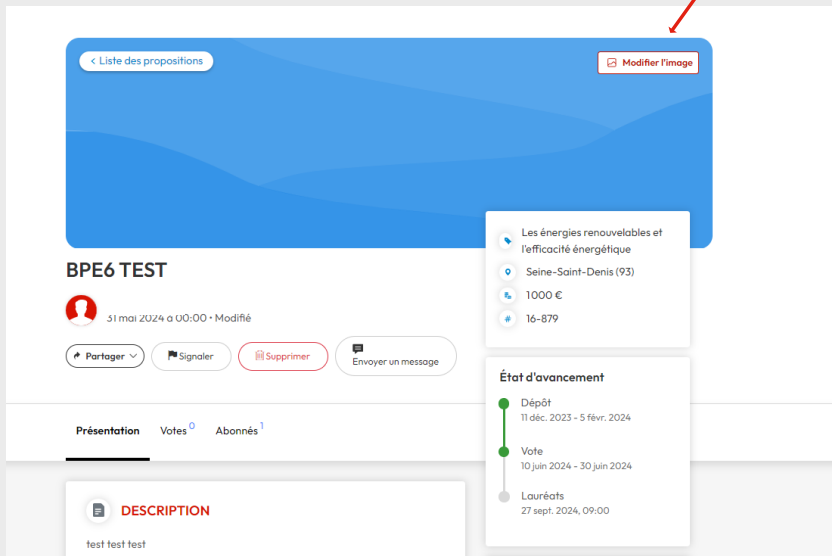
< Liste des propositions

Modifier l'image

BPE6 TEST

31 mai 2024 à 00:00 • Modifié

Partager

Signaler

Supprimer

Envoyer un message

Les énergies renouvelables et l'efficacité énergétique

Seine-Saint-Denis (93)

1000 €

16-879

État d'avancement

Dépôt
11 déc. 2023 - 5 févr. 2024

Vote
10 juin 2024 - 30 juin 2024

Lauréats
27 sept. 2024, 09:00

Présentation

Votes 0

Abonnés 1

DESCRIPTION

test test test